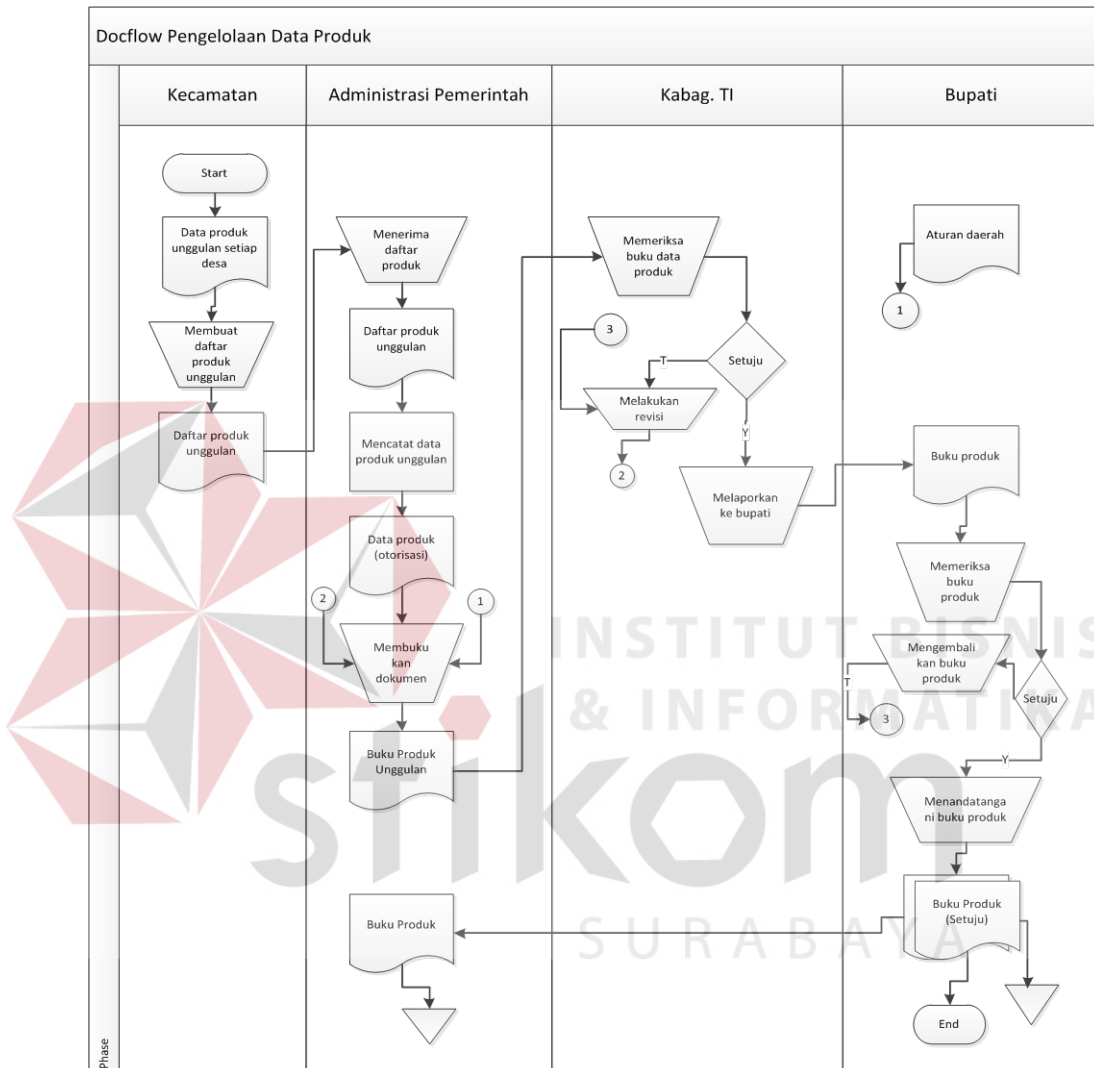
Docflow Pengelolaan Data Produk

Kecamatan

Administrasi Pemerintah

Kabag. TI

Bupati

Start

Data produk unggulan setiap desa

Membuat daftar produk unggulan

Daftar produk unggulan

Menerima daftar produk

Daftar produk unggulan

Mencatat data produk unggulan

Data produk (otorisasi)

2

1

Membuku kan dokumen

Buku Produk Unggulan

Buku Produk

Memeriksa buku data produk

3

T

Setuju

Melakukan revisi

Y

2

Melaporkan ke bupati

Aturan daerah

1

Buku produk

Memeriksa buku produk

Mengembali kan buku produk

T

3

Setuju

Y

Menandatangani buku produk

Buku Produk (Setuju)

End

Phase

INSTITUT BISNIS & INFORMATIKA

stikom

SURABAYA